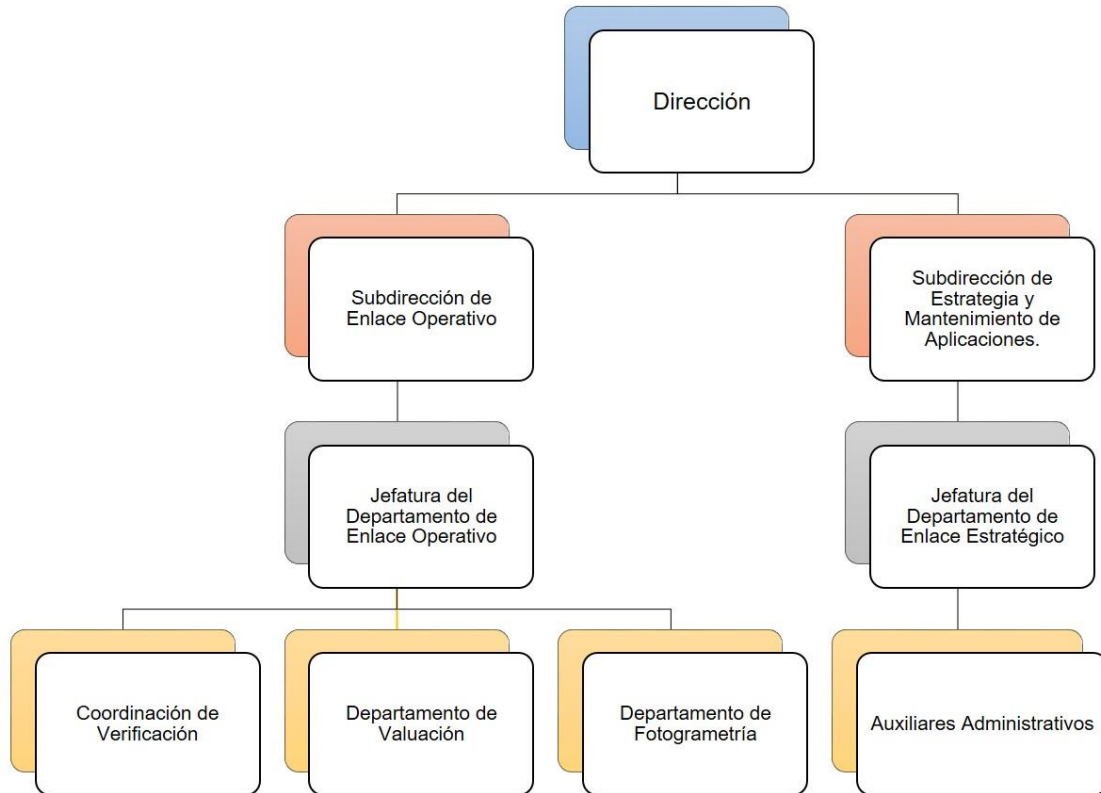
Dirección

Subdirección de Enlace Operativo

Subdirección de Estrategia y Mantenimiento de Aplicaciones.

Jefatura del Departamento de Enlace Operativo

Jefatura del Departamento de Enlace Estratégico

Coordinación de Verificación

Departamento de Valuación

Departamento de Fotogrametría

Auxiliares Administrativos